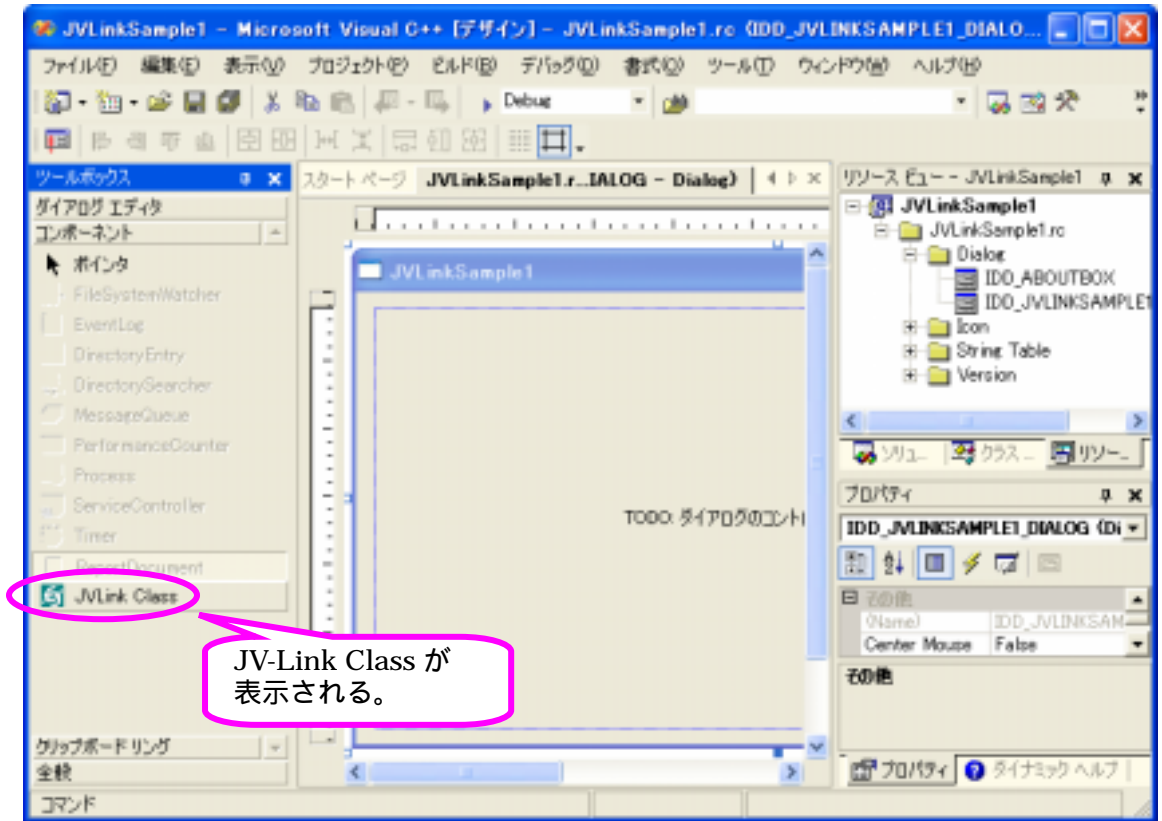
JVLinkSample1 - Microsoft Visual C++ [デザイン] - JVLinkSample1.rc (IDD_JVLINKSAMPLE1_DIALO...

ファイル(F) 編集(E) 表示(V) プロジェクト(P) ビルド(B) デバッグ(D) 書式(O) ツール(T) ウィンドウ(W) ヘルプ(H)

Debug

ツールボックス

ダイアログ エディタ

コンポーネント

ポインタ

FileSystemWatcher

EventLog

DirectoryEntry

DirectorySearcher

MessageQueue

PerformanceCounter

Process

ServiceController

Timer

ReportDocument

JVLink Class

クリップボード リング

全般

スタート ページ JVLinkSample1.r...IALOG - Dialog)

JVLinkSample1

TODO: ダイアログのコントI

JV-Link Class が表示される。

リソース ビュー - JVLinkSample1

JVLinkSample1

JVLinkSample1.rc

Dialog

IDD_ABOUTBOX

IDD_JVLINKSAMPLE1

Icon

String Table

Version

ソリュ...

クラス...

リソー...

プロパティ

IDD_JVLINKSAMPLE1_DIALOG (Di

その他

(Name) IDD_JVLINKSAM

Center Mouse False

その他

プロパティ

ダイナミック ヘルプ

コマンド